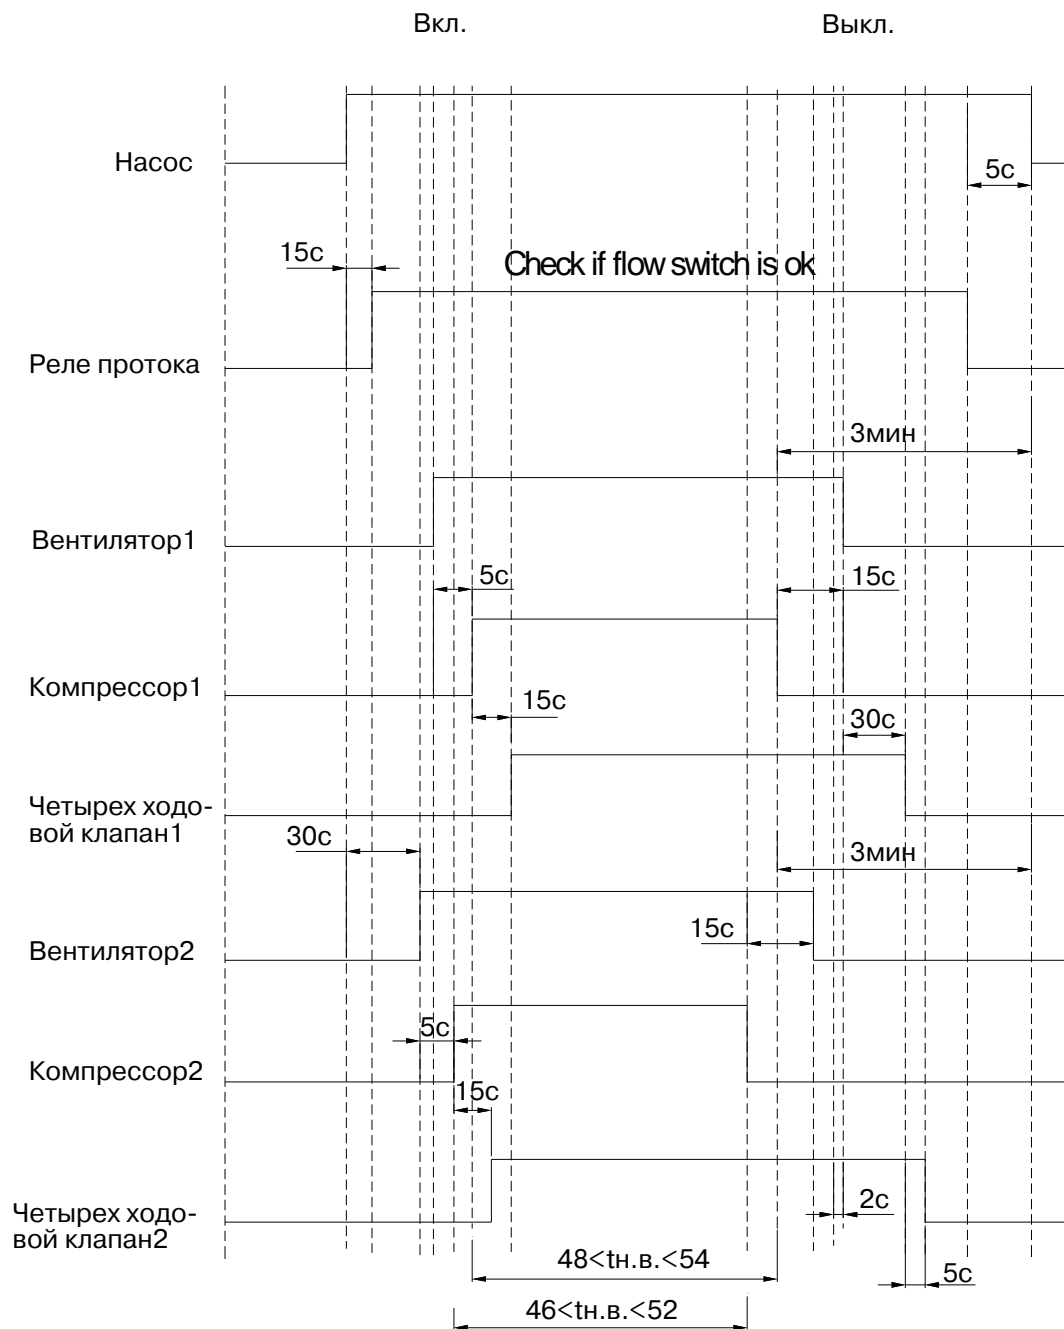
Вкл.

Выкл.

Насос

5с

15с

Check if flow switch is ok

Реле протока

3мин

Вентилятор1

5с

15с

Компрессор1

15с

30с

Четырех ходовой клапан1

30с

3мин

Вентилятор2

15с

Компрессор2

5с

15с

Четырех ходовой клапан2

2с

48<tн.в.<54

5с

46<tн.в.<52